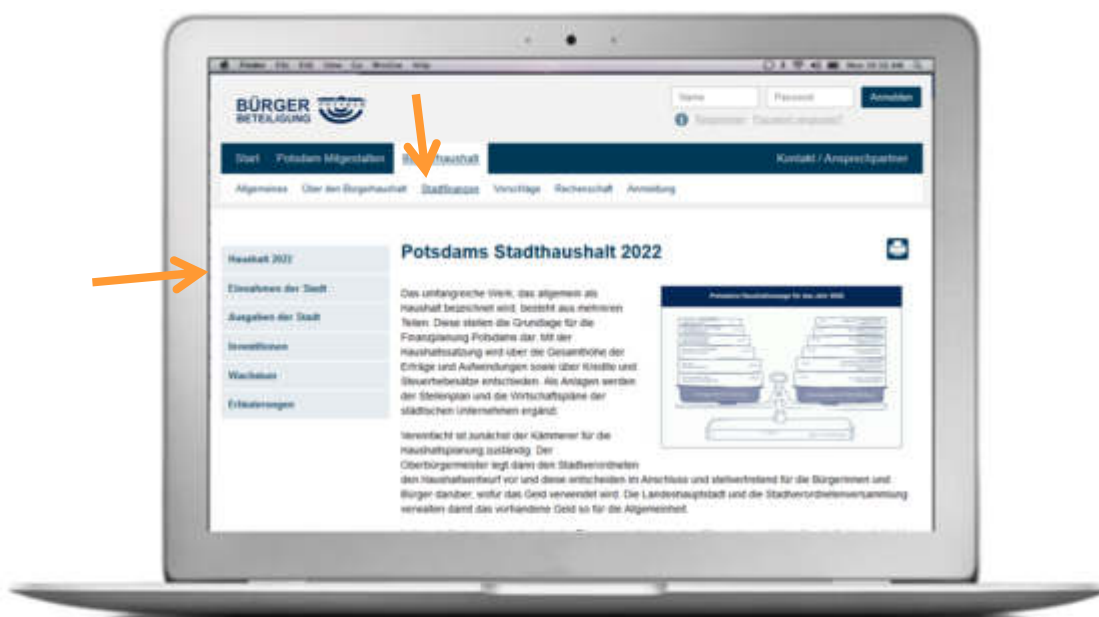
BÜRGER
BETEILIGUNG

Name Passwort Anmelden

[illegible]

Start Potsdam Mitgestalten Bürgerhaushalt Kontakt / Ansprechpartner

Allgemeines Über den Bürgerhaushalt Stadtfinanzen Vorschläge Rechenschaft Anmeldung

Haushalt 2022
Einnahmen der Stadt
Ausgaben der Stadt
Investitionen
Wachstum
Erläuterungen

Potsdams Stadthaushalt 2022

Das umfangreiche Werk, das allgemein als Haushalt bezeichnet wird, besteht aus mehreren Teilen. Diese stellen die Grundlage für die Finanzplanung Potsdams dar. Mit der Haushaltssatzung wird über die Gesamthöhe der Erträge und Aufwendungen sowie über Kredite und Steuerhebesätze entschieden. Als Anlagen werden der Stellenplan und die Wirtschaftspläne der städtischen Unternehmen ergänzt.

Vereinfacht ist zunächst der Kämmerer für die Haushaltsplanung zuständig. Der Oberbürgermeister legt dann den Stadtverordneten den Haushaltsentwurf vor und diese entscheiden im Anschluss und stellvertretend für die Bürgerinnen und Bürger darüber, wofür das Geld verwendet wird. Die Landeshauptstadt und die Stadtverordnetenversammlung verwalten damit das vorhandene Geld so für die Allgemeinheit.

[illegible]